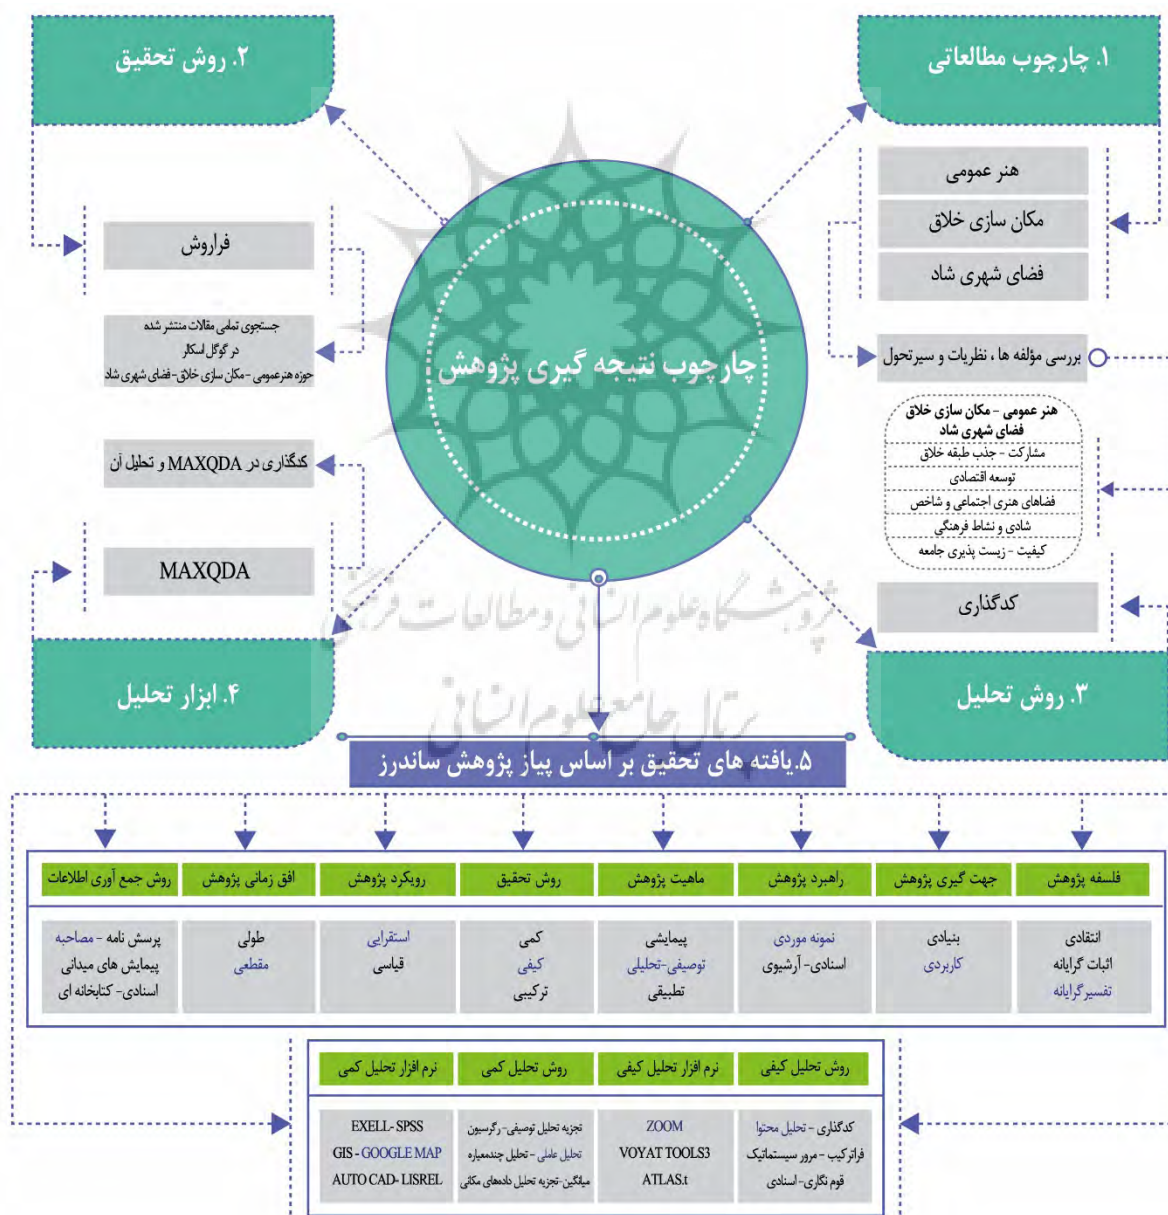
۱. چارچوب مطالعاتی

هنر عمومی
مکان سازی خلاق
فضای شهری شاد

بررسی مؤلفه ها ، نظریات و سیرتحول

هنر عمومی – مکان سازی خلاق
فضای شهری شاد
مشارکت - جذب طبقه خلاق
توسعه اقتصادی
فضاهای هنری اجتماعی و شاخص
شادی و نشاط فرهنگی
کیفیت - زیست پذیری جامعه

کدگذاری

۳. روش تحلیل

۲. روش تحقیق

فراورش

جستجوی تمامی مقالات منتشر شده
در گوگل اسکالر
حوزه هنرعمومی - مکان سازی خلاق- فضای شهری شاد

کدگذاری در MAXQDA و تحلیل آن

MAXQDA

۴. ابزار تحلیل

چارچوب نتیجه گیری پژوهش

۵.یافته های تحقیق بر اساس پیاز پژوهش ساندرز

| روش جمع آوری اطلاعات | افق زمانی پژوهش | رویکرد پژوهش | روش تحقیق | ماهیت پژوهش | راهبرد پژوهش | جهت گیری پژوهش | فلسفه پژوهش |
|---|---|---|---|---|---|---|---|
| پرسش نامه - مصاحبه<br>پیمایش های میدانی<br>اسنادی - کتابخانه ای | طولی<br>مقطعی | استقرایی<br>قیاسی | کمی<br>کیفی<br>ترکیبی | پیمایشی<br>توصیفی-تحلیلی<br>تطبیقی | نمونه موردی<br>اسنادی- آرشیوی | بنیادی<br>کاربردی | انتقادی<br>اثبات گرایانه<br>تفسیر گرایانه |

| نرم افزار تحلیل کمی | روش تحلیل کمی | نرم افزار تحلیل کیفی | روش تحلیل کیفی |
|---|---|---|---|
| EXELL- SPSS<br>GIS - GOOGLE MAP<br>AUTO CAD- LISREL | تجزیه تحلیل توصیفی- رگرسیون<br>تحلیل عاملی - تحلیل چندمعیاره<br>میانگین- تجزیه تحلیل دادههای مکانی | ZOOM<br>VOYAT TOOLS3<br>ATLAS.t | کدگذاری - تحلیل محتوا<br>فراترکیب - مرور سیستماتیک<br>قوم نگاری- اسنادی |

پژوهشگاه علوم انسانی و مطالعات فرهنگی
پرتال جامع علوم انسانی